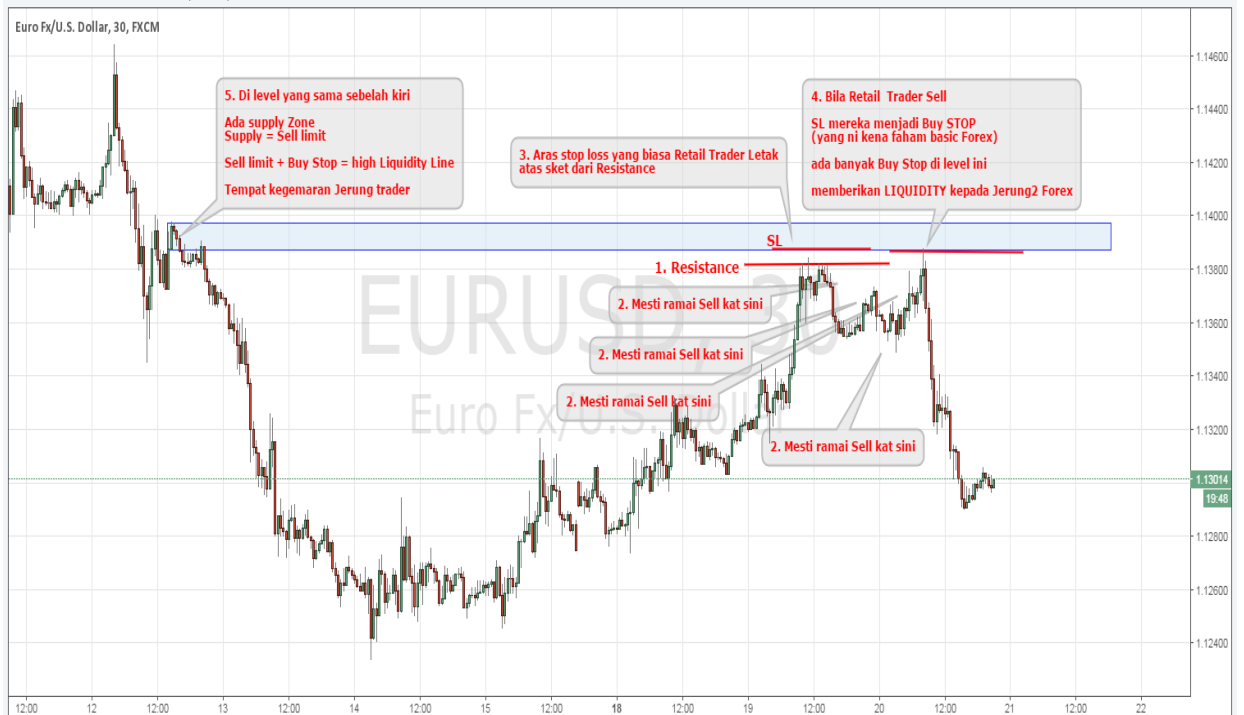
Euro Fx/U.S. Dollar, 30, FXCM

5. Di level yang sama sebelah kiri

Ada supply Zone
Supply = Sell limit

Sell limit + Buy Stop = high Liquidity Line

Tempat kegemaran Jerung trader

3. Aras stop loss yang biasa Retail Trader Letak atas sket dari Resistance

4. Bila Retail Trader Sell

SL mereka menjadi Buy STOP
(yang ni kena faham basic Forex)

ada banyak Buy Stop di level ini

memberikan LIQUIDITY kepada Jerung2 Forex

SL

1. Resistance

2. Mesti ramai Sell kat sini

2. Mesti ramai Sell kat sini

2. Mesti ramai Sell kat sini

2. Mesti ramai Sell kat sini

EURUSD, 30
Euro Fx/U.S. Dollar

1.14600
1.14400
1.14200
1.14000
1.13800
1.13600
1.13400
1.13200
1.13014
19:48
1.12800
1.12600
1.12400

12:00 12 12:00 13 12:00 14 12:00 15 12:00 18 12:00 19 12:00 20 12:00 21 12:00 22